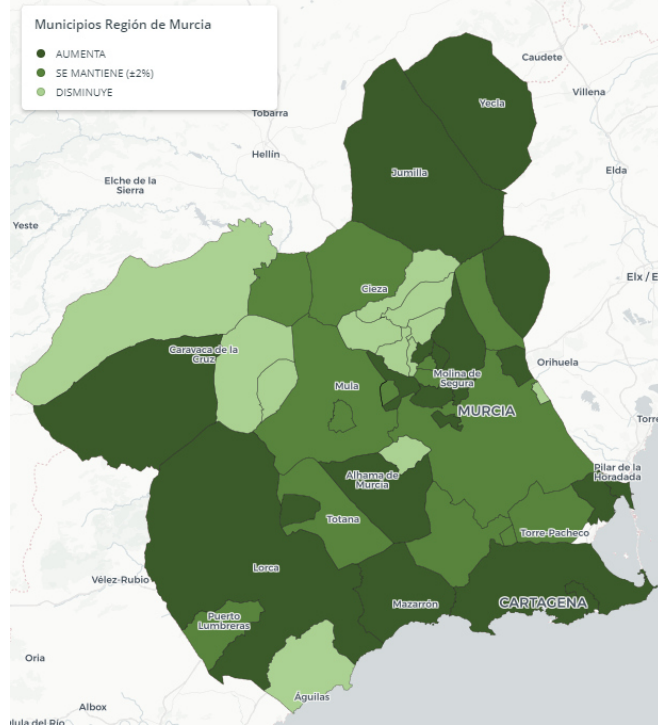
Municipios Región de Murcia

AUMENTA

SE MANTIENE (±2%)

DISMINUYE

Caudete

Yecla

Villena

Tobarra

Jumilla

Hellín

Elda

Elche de la Sierra

Yeste

Cieza

Elx / E

Caravaca de la Cruz

Orihuela

Mula

Molina de Segura

MURCIA

Torre

Alhama de Murcia

Pilar de la Horadada

Totana

Torre-Pacheco

Vélez-Rubio

Lorca

Mazarrón

CARTAGENA

Puerto Lumbreras

Oria

Águilas

Albox

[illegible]ula del Río